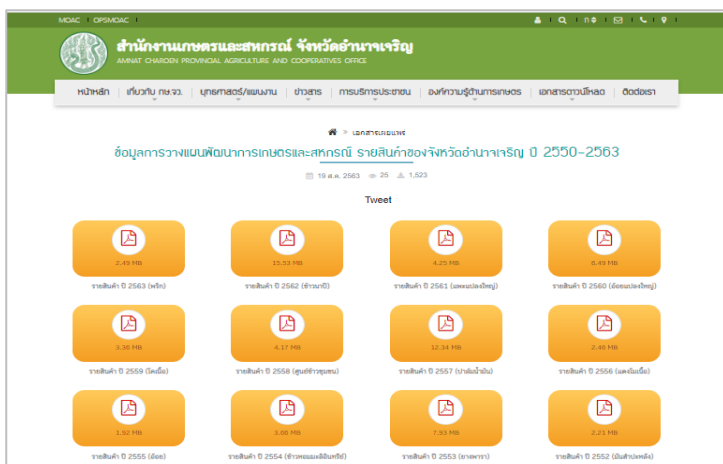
MOAC | OPSMOAC |

ก ก

สำนักงานเกษตรและสหกรณ์ จังหวัดอำนาจเจริญ
AMNAT CHAROEN PROVINCIAL AGRICULTURE AND COOPERATIVES OFFICE

หน้าหลัก | เกี่ยวกับ กษ.จว. | ยุทธศาสตร์/แผนงาน | ข่าวสาร | การบริการประชาชน | องค์ความรู้ด้านการเกษตร | เอกสารดาวน์โหลด | ติดต่อเรา

» เอกสารเผยแพร่

ข้อมูลการวางแผนพัฒนาการเกษตรและสหกรณ์ รายสินค้าของจังหวัดอำนาจเจริญ ปี 2550-2563

19 ส.ค. 2563 25 1,523

Tweet

2.49 MB
รายสินค้า ปี 2563 (พริก)

15.53 MB
รายสินค้า ปี 2562 (ข้าวนาปี)

4.25 MB
รายสินค้า ปี 2561 (มะพร้าวน้ำหอม)

6.49 MB
รายสินค้า ปี 2560 (อ้อยโรงงาน)

3.36 MB
รายสินค้า ปี 2559 (โคเนื้อ)

4.17 MB
รายสินค้า ปี 2558 (ศูนย์ข้าวชุมชน)

12.34 MB
รายสินค้า ปี 2557 (ปาล์มน้ำมัน)

2.46 MB
รายสินค้า ปี 2556 (แตงโมเนื้อ)

1.97 MB
รายสินค้า ปี 2555 (อ้อย)

3.68 MB
รายสินค้า ปี 2554 (ข้าวหอมมะลิอินทรีย์)

7.93 MB
รายสินค้า ปี 2553 (ยางพารา)

2.21 MB
รายสินค้า ปี 2552 (มันสำปะหลัง)